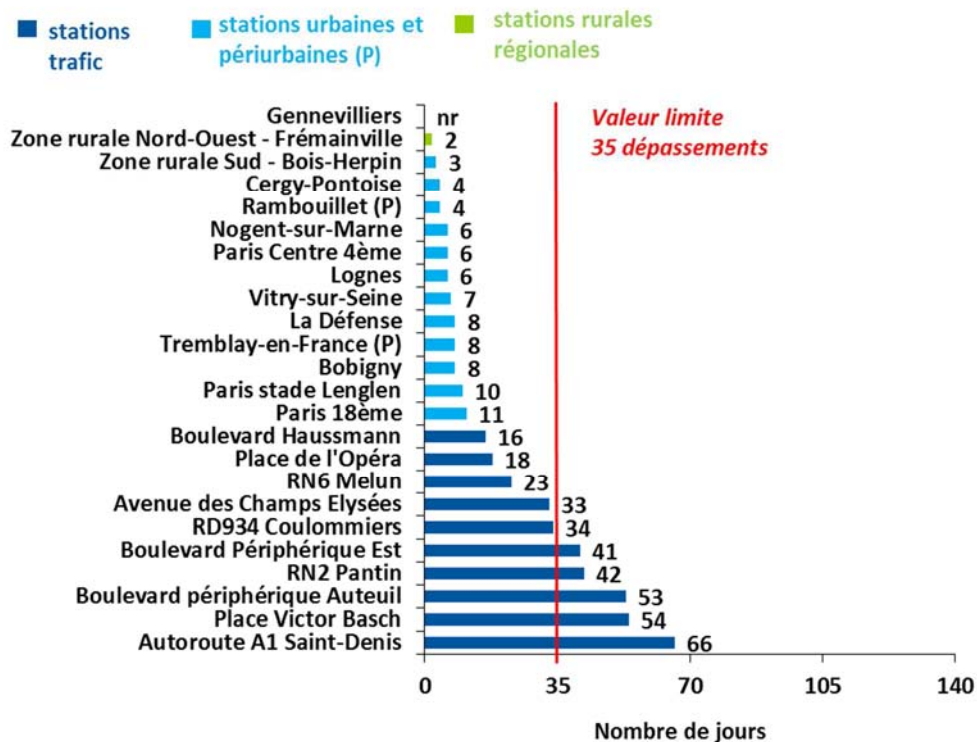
stations trafic
stations urbaines et périurbaines (P)
stations rurales régionales

Valeur limite
35 dépassements

Gennevilliers nr
Zone rurale Nord-Ouest - Frémainville 2
Zone rurale Sud - Bois-Herpin 3
Cergy-Pontoise 4
Rambouillet (P) 4
Nogent-sur-Marne 6
Paris Centre 4ème 6
Lognes 6
Vitry-sur-Seine 7
La Défense 8
Tremblay-en-France (P) 8
Bobigny 8
Paris stade Lenglen 10
Paris 18ème 11
Boulevard Haussmann 16
Place de l'Opéra 18
RN6 Melun 23
Avenue des Champs Elysées 33
RD934 Coulommiers 34
Boulevard Périphérique Est 41
RN2 Pantin 42
Boulevard périphérique Auteuil 53
Place Victor Basch 54
Autoroute A1 Saint-Denis 66

0 35 70 105 140

Nombre de jours